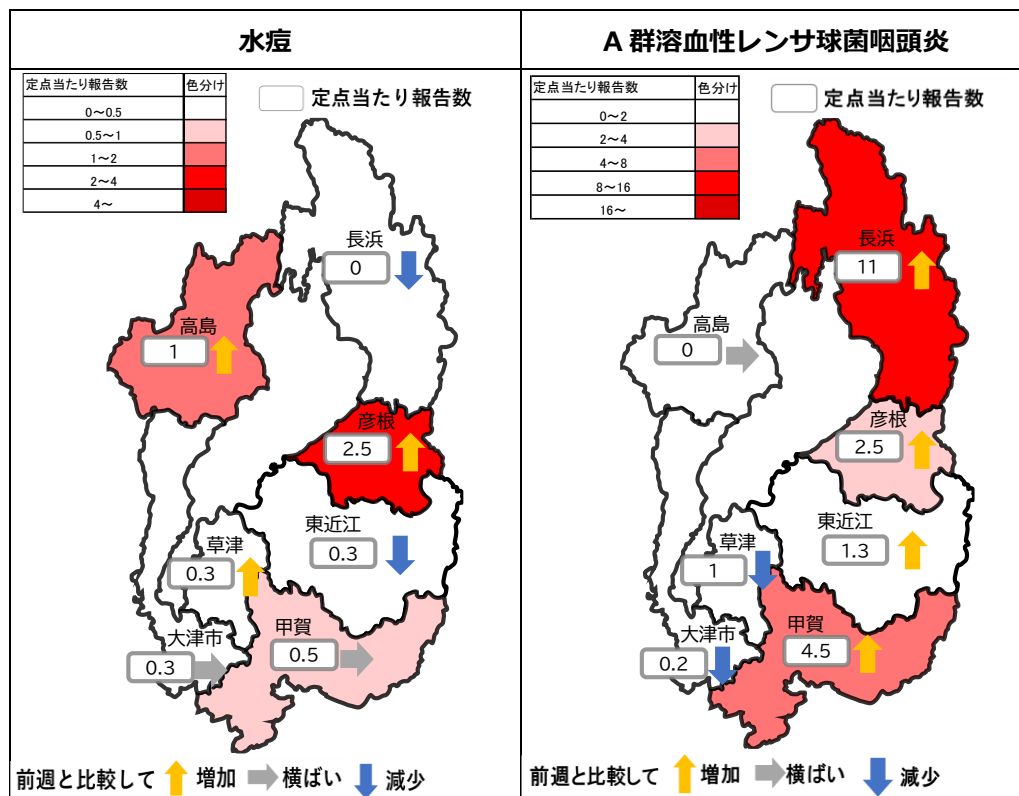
水痘

| 定点当たり報告数 | 色分け |
|---|---|
| 0〜0.5 | |
| 0.5〜1 | |
| 1〜2 | |
| 2〜4 | |
| 4〜 | |

定点当たり報告数

長浜
0

高島
1

彦根
2.5

東近江
0.3

草津
0.3

甲賀
0.5

大津市
0.3

前週と比較して 増加 横ばい 減少

A 群溶血性レンサ球菌咽頭炎

| 定点当たり報告数 | 色分け |
|---|---|
| 0〜2 | |
| 2〜4 | |
| 4〜8 | |
| 8〜16 | |
| 16〜 | |

定点当たり報告数

長浜
11

高島
0

彦根
2.5

東近江
1.3

草津
1

甲賀
4.5

大津市
0.2

前週と比較して 増加 横ばい 減少